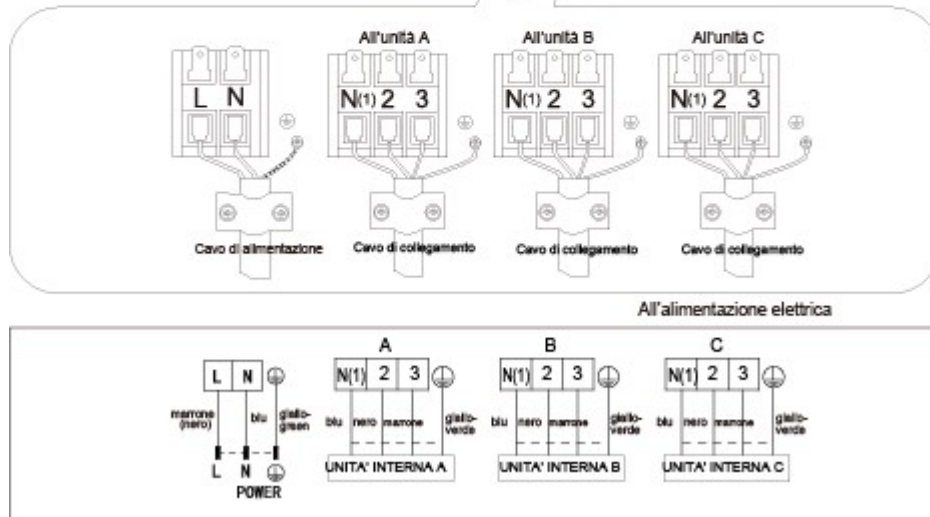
L N

All'unità A
N(1) 2 3

All'unità B
N(1) 2 3

All'unità C
N(1) 2 3

Cavo di alimentazione

Cavo di collegamento

Cavo di collegamento

Cavo di collegamento

All'alimentazione elettrica

L N
marrone (nero)
blu
giallo-green
L N
POWER

A
N(1) 2 3
blu nero marrone giallo-verde
UNITA' INTERNA A

B
N(1) 2 3
blu nero marrone giallo-verde
UNITA' INTERNA B

C
N(1) 2 3
blu nero marrone giallo-verde
UNITA' INTERNA C